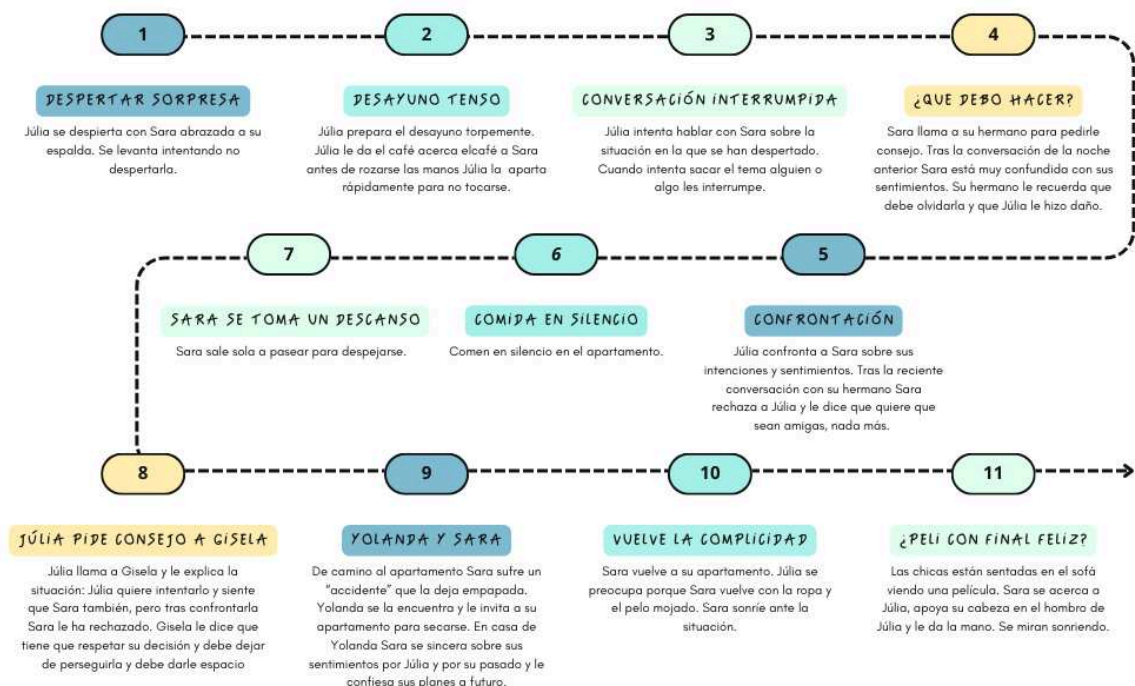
1

DESPERTAR SORPRESA

Júlia se despierta con Sara abrazada a su espalda. Se levanta intentando no despertarla.

2

DESAYUNO TENSO

Júlia prepara el desayuno torpemente. Júlia le da el café acerca elcafé a Sara antes de rozarse las manos Júlia la aparta rápidamente para no tocarse.

3

CONVERSACIÓN INTERRUMPIDA

Júlia intenta hablar con Sara sobre la situación en la que se han despertado. Cuando intenta sacar el tema alguien o algo les interrumpe.

4

¿QUE DEBO HACER?

Sara llama a su hermano para pedirle consejo. Tras la conversación de la noche anterior Sara está muy confundida con sus sentimientos. Su hermano le recuerda que debe olvidarla y que Júlia le hizo daño.

7

SARA SE TOMA UN DESCANSO

Sara sale sola a pasear para despejarse.

6

COMIDA EN SILENCIO

Comen en silencio en el apartamento.

5

CONFRONTACIÓN

Júlia confronta a Sara sobre sus intenciones y sentimientos. Tras la reciente conversación con su hermano Sara rechaza a Júlia y le dice que quiere que sean amigas, nada más.

8

JÚLIA PIDE CONSEJO A GISELA

Júlia llama a Gisela y le explica la situación: Júlia quiere intentarlo y siente que Sara también, pero tras confrontarla Sara le ha rechazado. Gisela le dice que tiene que respetar su decisión y debe dejar de perseguirla y debe darle espacio

9

YOLANDA Y SARA

De camino al apartamento Sara sufre un "accidente" que la deja empapada. Yolanda se la encuentra y le invita a su apartamento para secarse. En casa de Yolanda Sara se sincera sobre sus sentimientos por Júlia y por su pasado y le confiesa sus planes a futuro.

10

VUELVE LA COMPLICIDAD

Sara vuelve a su apartamento. Júlia se preocupa porque Sara vuelve con la ropa y el pelo mojado. Sara sonríe ante la situación.

11

¿PELI CON FINAL FELIZ?

Las chicas están sentadas en el sofá viendo una película. Sara se acerca a Júlia, apoya su cabeza en el hombro de Júlia y le da la mano. Se miran sonriendo.